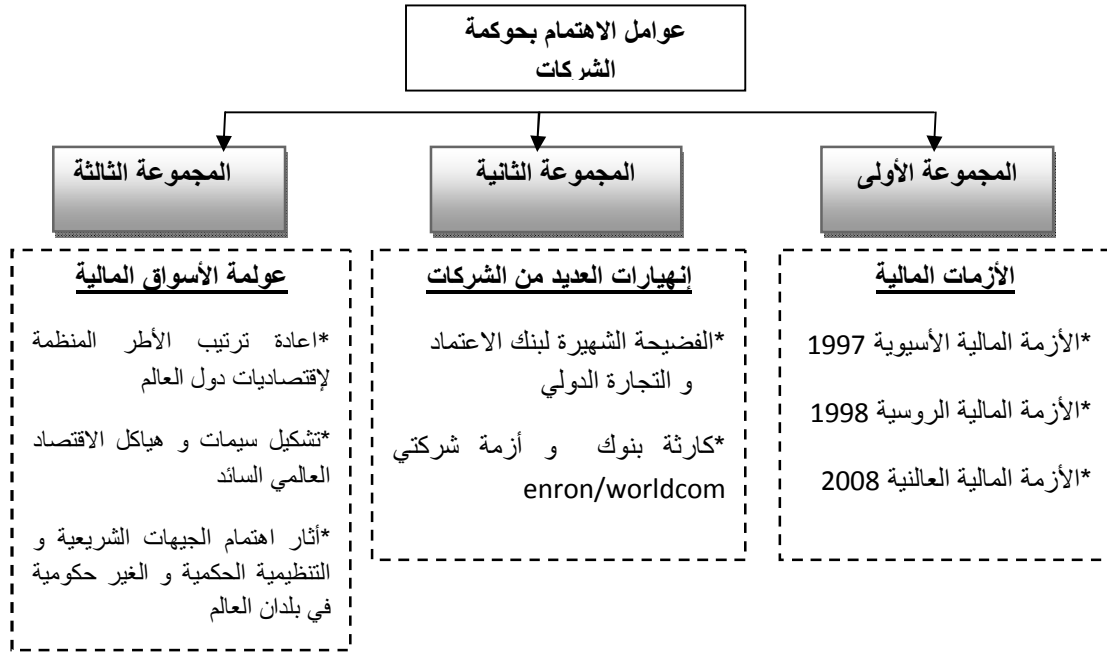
عوامل الاهتمام بحوكمة الشركات

المجموعة الأولى

المجموعة الثانية

المجموعة الثالثة

الأزمات المالية

*الأزمة المالية الأسيوية 1997

*الأزمة المالية الروسية 1998

*الأزمة المالية العالنية 2008

إنهيارات العديد من الشركات

*الفضيحة الشهيرة لبنك الاعتماد و التجارة الدولي

*كارثة بنوك و أزمة شركتي enron/worldcom

عولمة الأسواق المالية

*اعادة ترتيب الأطر المنظمة لإقتصاديات دول العالم

*تشكيل سيمات و هياكل الاقتصاد العالمي السائد

*أثار اهتمام الجيهات الشريعية و التنظيمية الحكمية و الغير حكومية في بلدان العالم